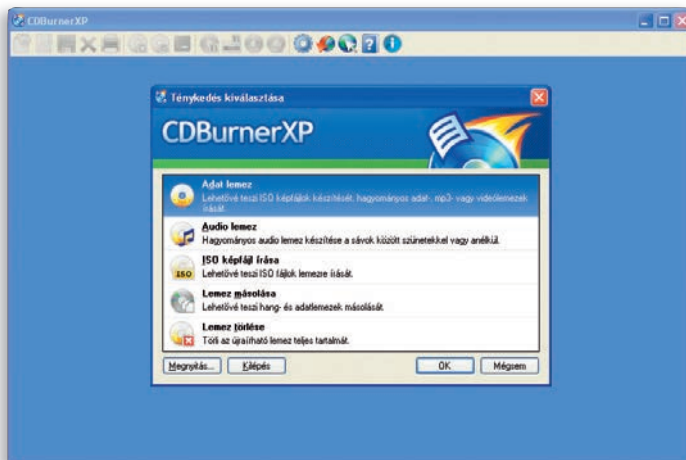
CDBurnerXP

Tevékenység kiválasztása

CDBurnerXP

Adat lemez
Lehetővé teszi ISO képfájlok készítését, hagyományos adat-, mp3- vagy videolemezek írását.

Audio lemez
Hagyományos audio lemez készítése a sávok között szünetekkel vagy anélkül.

ISO képfájl írása
Lehetővé teszi ISO fájlok lemezre írását.

ISO

Lemez másolása
Lehetővé teszi hang- és adatlemezek másolását.

Lemez törlése
Törli az újraírható lemez teljes tartalmát.

Megnyitás... Kilépés OK Mégsem